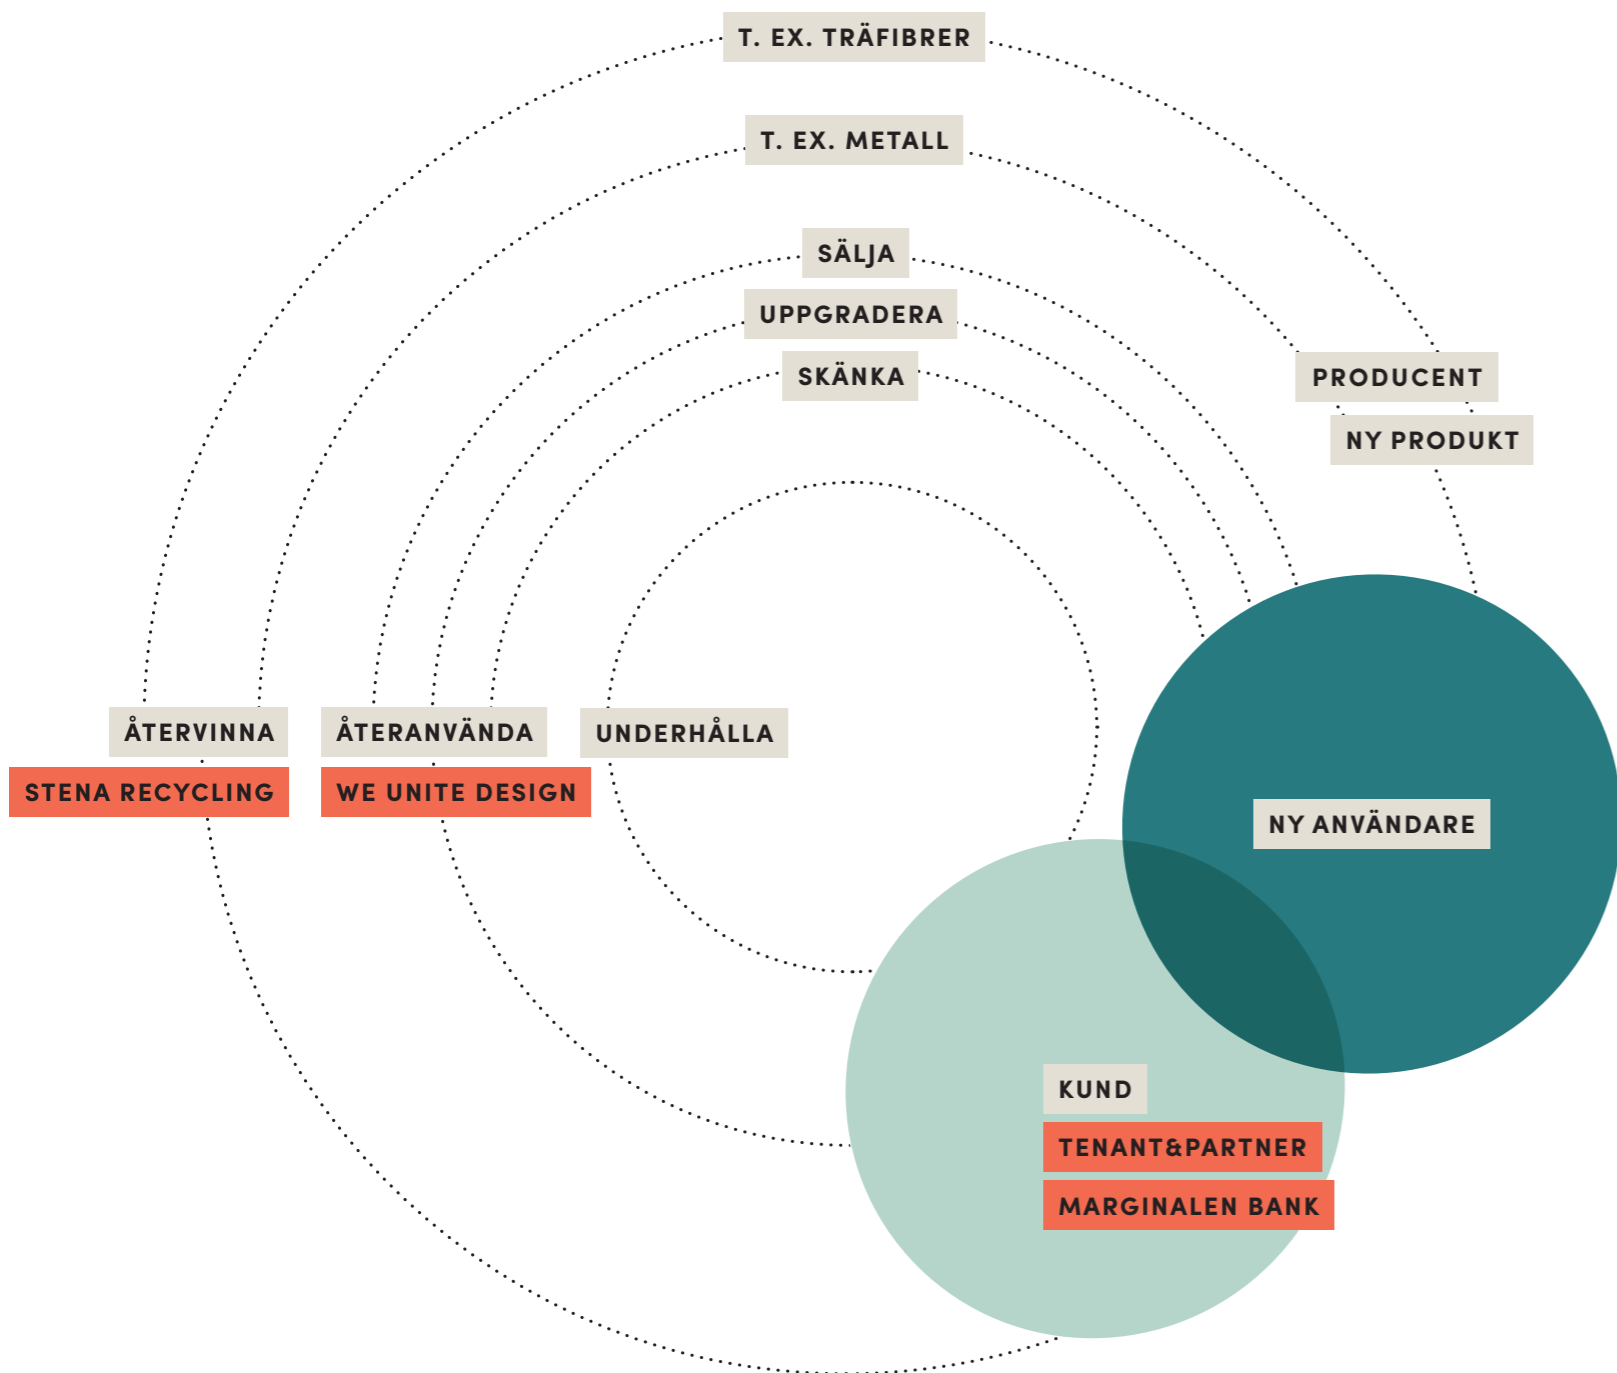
T. EX. TRÄFIBRER

T. EX. METALL

SÄLJA

UPPGRADERA

SKÄNKA

PRODUCENT

NY PRODUKT

ÅTERVINNA

STENA RECYCLING

ÅTERANVÄNDA

WE UNITE DESIGN

UNDERHÅLLA

NY ANVÄNDARE

KUND

TENANT&PARTNER

MARGINALEN BANK